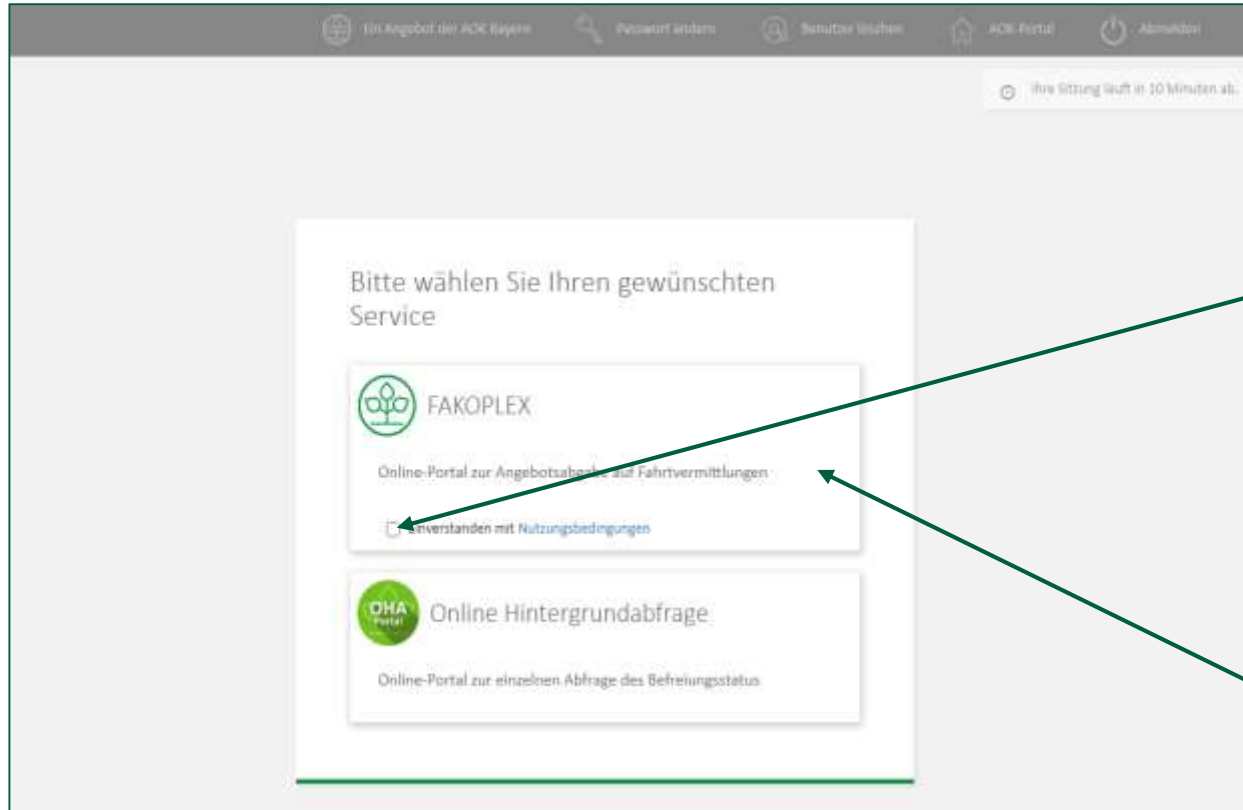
Ein Angebot der AOK Bayern Passwort ändern Benutzer löschen AOK-Portal Abmelden

Ihre Sitzung läuft in 10 Minuten ab.

Bitte wählen Sie Ihren gewünschten Service

FAKOPLEX

Online-Portal zur Angebotsabgabe auf Fahrtvermittlungen

Einverstanden mit Nutzungsbedingungen

OHA Portal

Online Hintergrundabfrage

Online-Portal zur einzelnen Abfrage des Befreiungsstatus